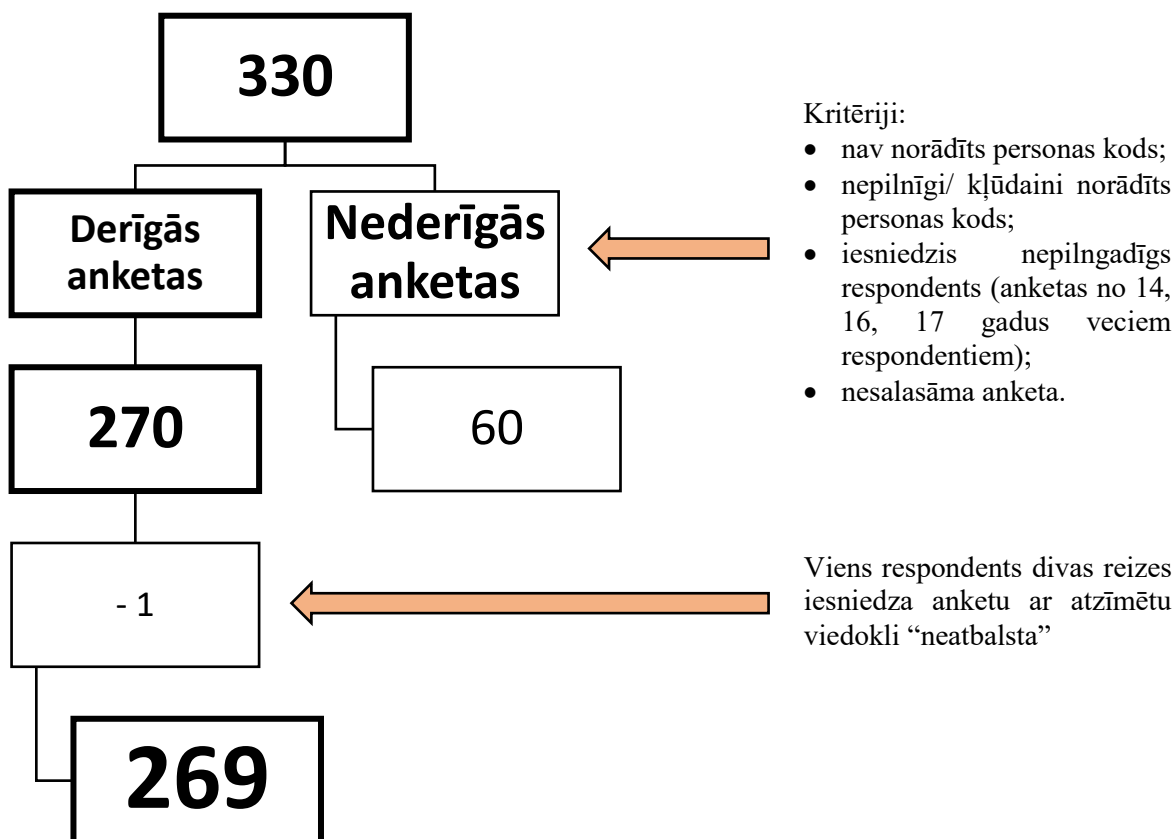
330

Derīgās anketas

Nederīgās anketas

270

60

- 1

269

Kritēriji:
- nav norādīts personas kods;
- nepilnīgi/ kļūdaini norādīts personas kods;
- iesniedzis nepilngadīgs respondents (anketas no 14, 16, 17 gadus veciem respondentiem);
- nesalasāma anketa.

Viens respondents divas reizes iesniedza anketu ar atzīmētu viedokli "neatbalsta"